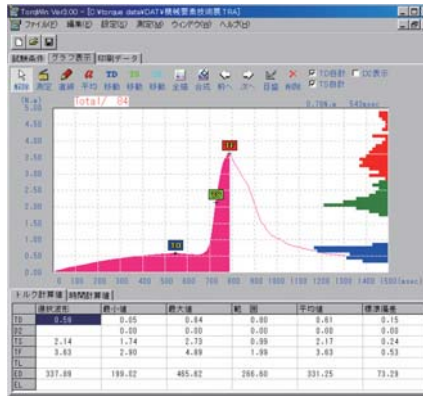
TorqWin Ver3.00 - [C:¥torque data¥DAT¥機械要素技術展.TRA]

ファイル(F) 編集(E) 設定(S) 測定(M) ウインドウ(W) ヘルプ(H)

試験条件 グラフ表示 印刷データ

矢印 測定 連続 平均 移動 移動 移動 全体 合成 前へ 次へ 目盛 削除

TD合計 DC表示 TD合計

[N.m]

Total/ 84

0.798 s 542msec

4.50
4.00
3.50
3.00
2.50
2.00
1.50
1.00
0.50
0.00

0 100 200 300 400 500 600 700 800 900 1000 1100 1200 1300 1400 1500[msec]

TF

TS

TD

トルク計算値 時間計算値

| | 選択波形 | 最小値 | 最大値 | 範囲 | 平均値 | 標準偏差 |
|---|---|---|---|---|---|---|
| TD | 0.56 | 0.05 | 0.84 | 0.80 | 0.61 | 0.15 |
| D2 | | 0.00 | 0.00 | 0.00 | 0.00 | 0.00 |
| TS | 2.14 | 1.74 | 2.73 | 0.99 | 2.17 | 0.24 |
| TF | 3.63 | 2.90 | 4.89 | 1.99 | 3.63 | 0.53 |
| TL | | | | | | |
| ED | 337.88 | 199.02 | 465.62 | 266.60 | 331.25 | 73.29 |
| EL | | | | | | |